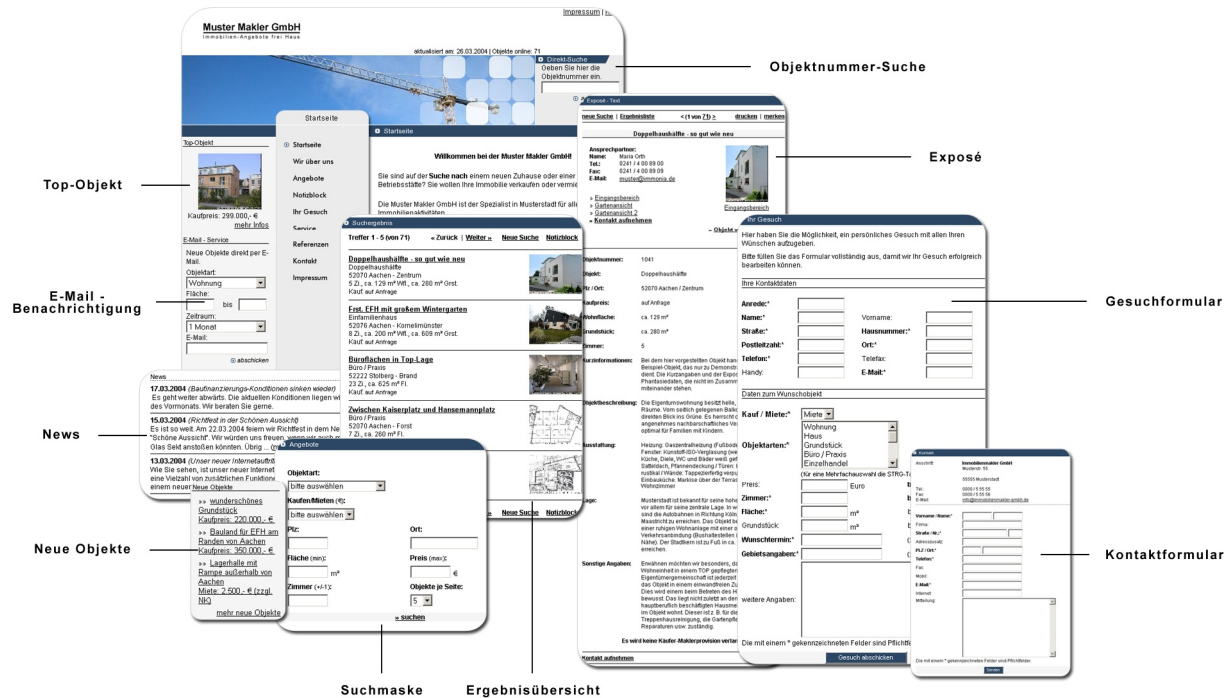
Muster Makler GmbH
Immobilien-Angebote frei Haus

Impressum

aktualisiert am: 26.03.2004 | Objekte online: 71

Direkt-Suche
Geben Sie hier die Objektnummer ein.

Objektnummer-Suche

Top-Objekt

Top-Objekt
Kaufpreis: 299.000,- €
mehr Infos

E-Mail - Service
Neue Objekte direkt per E-Mail.
Objektart:
Wohnung
Fläche:
bis
Zeitraum:
1 Monat
E-Mail:
abschicken

E-Mail - Benachrichtigung

Startseite
Startseite
Wir über uns
Angebote
Notizblock
Ihr Gesuch
Service
Referenzen
Kontakt
Impressum

Startseite
Willkommen bei der Muster Makler GmbH!
Sie sind auf der Suche nach einem neuen Zuhause oder einer Betriebsstätte? Sie wollen Ihre Immobilie verkaufen oder vermie
Die Muster Makler GmbH ist der Spezialist in Musterstadt für alle Immobilienaktivitäten

News
17.03.2004 (Baufinanzierungs-Konditionen sinken wieder)
Es geht weiter abwärts. Die aktuellen Konditionen liegen wi des Vormonats. Wir beraten Sie gerne.
15.03.2004 (Richtfest in der Schönen Aussicht)
Es ist so weit. Am 22.03.2004 feiern wir Richtfest in dem Ne "Schöne Aussicht". Wir würden uns freuen, wenn Sie auch m Glas Sekt anstoßen könnten. Übrig
13.03.2004 (Unser neuer Internetauftr
Wie Sie sehen, ist unser neuer Internet eine Vielzahl von zusätzlichen Funktion einem neuer

News

Neue Objekte
» wunderschönes Grundstück
Kaufpreis: 220.000,- €
» Bauland für EFH am Randen von Aachen
Kaufpreis: 350.000,- €
» Lagerhalle mit Rampe außerhalb von Aachen
Miete: 2.500,- € (zzgl. NK)
mehr neue Objekte

Neue Objekte

Suchergebnis
Treffer 1 - 5 (von 71) « Zurück | Weiter » Neue Suche Notizblock
Doppelhaushälfte - so gut wie neu
Doppelhaushälfte
52070 Aachen - Zentrum
5 Zi., ca. 129 m² Wfl., ca. 280 m² Grst.
Kauf auf Anfrage
Erst. EFH mit großem Wintergarten
Einfamilienhaus
52076 Aachen - Kornelimünster
8 Zi., ca. 200 m² Wfl., ca. 609 m² Grst.
Kauf auf Anfrage
Büroflächen in Top-Lage
Büro / Praxis
52222 Stolberg - Brand
23 Zi., ca. 625 m² Fl.
Kauf auf Anfrage
Zwischen Kaiserplatz und Hansemannplatz
Büro / Praxis
52070 Aachen - Forst
7 Zi., ca. 280 m² Fl.
Neue Suche Notizblock

Angebote
Objektart:
bitte auswählen
Kaufen/Mieten (€):
bitte auswählen
Plz:
Ort:
Fläche (min):
m²
Preis (max):
€
Zimmer (+/-1):
Objekte je Seite:
5
» suchen

Suchmaske

Ergebnisübersicht

Exposé - Text
neue Suche | Ergebnisliste < (1 von 71) > drucken | merken
Doppelhaushälfte - so gut wie neu
Ansprechpartner:
Name: Maria Orth
Tel.: 0241 / 4 00 89 00
Fax: 0241 / 4 00 89 09
E-Mail: muster@immonia.de
» Eingangsbereich
» Gartenansicht
» Gartenansicht 2
» Kontakt aufnehmen
Eingangsbereich
Objektnummer: 1041
Objekt: Doppelhaushälfte
Plz / Ort: 52070 Aachen / Zentrum
Kaufpreis: auf Anfrage
Wohnfläche: ca. 129 m²
Grundstück: ca. 280 m²
Zimmer: 5
Kurzinformationen:
Objektbeschreibung:
Ausstattung:
Lage:
Sonstige Angaben:
Es wird keine Käufer-Maklerprovision verlan
Kontakt aufnehmen

Exposé

Ihr Gesuch
Hier haben Sie die Möglichkeit, ein persönliches Gesuch mit allen Ihren Wünschen aufzugeben.
Bitte füllen Sie das Formular vollständig aus, damit wir Ihr Gesuch erfolgreich bearbeiten können.
Ihre Kontaktdaten
Anrede:*
Name:* Vorname:
Straße:* Hausnummer:*
Postleitzahl:* Ort:*
Telefon:* Telefax:
Handy: E-Mail:*
Daten zum Wunschobjekt
Kauf / Miete:* Miete
Objektarten:* Wohnung Haus Grundstück Büro / Praxis Einzelhandel
(Für eine Mehrfachauswahl die STRG-Ta
Preis: Euro
Zimmer:*
Fläche:* m²
Grundstück: m²
Wunschtermin:*
Gebietsangaben:*
weitere Angaben:
Die mit einem * gekennzeichneten Felder sind Pflichtfe
Gesuch abschicken

Gesuchformular

Kontakt
Vorname / Name:*
Firma:
Straße / Nr.:*
PLZ / Ort:*
Telefon:*
Fax:
Mobil:
E-Mail:
Internet:
Mitteilung:
Senden

Kontaktformular